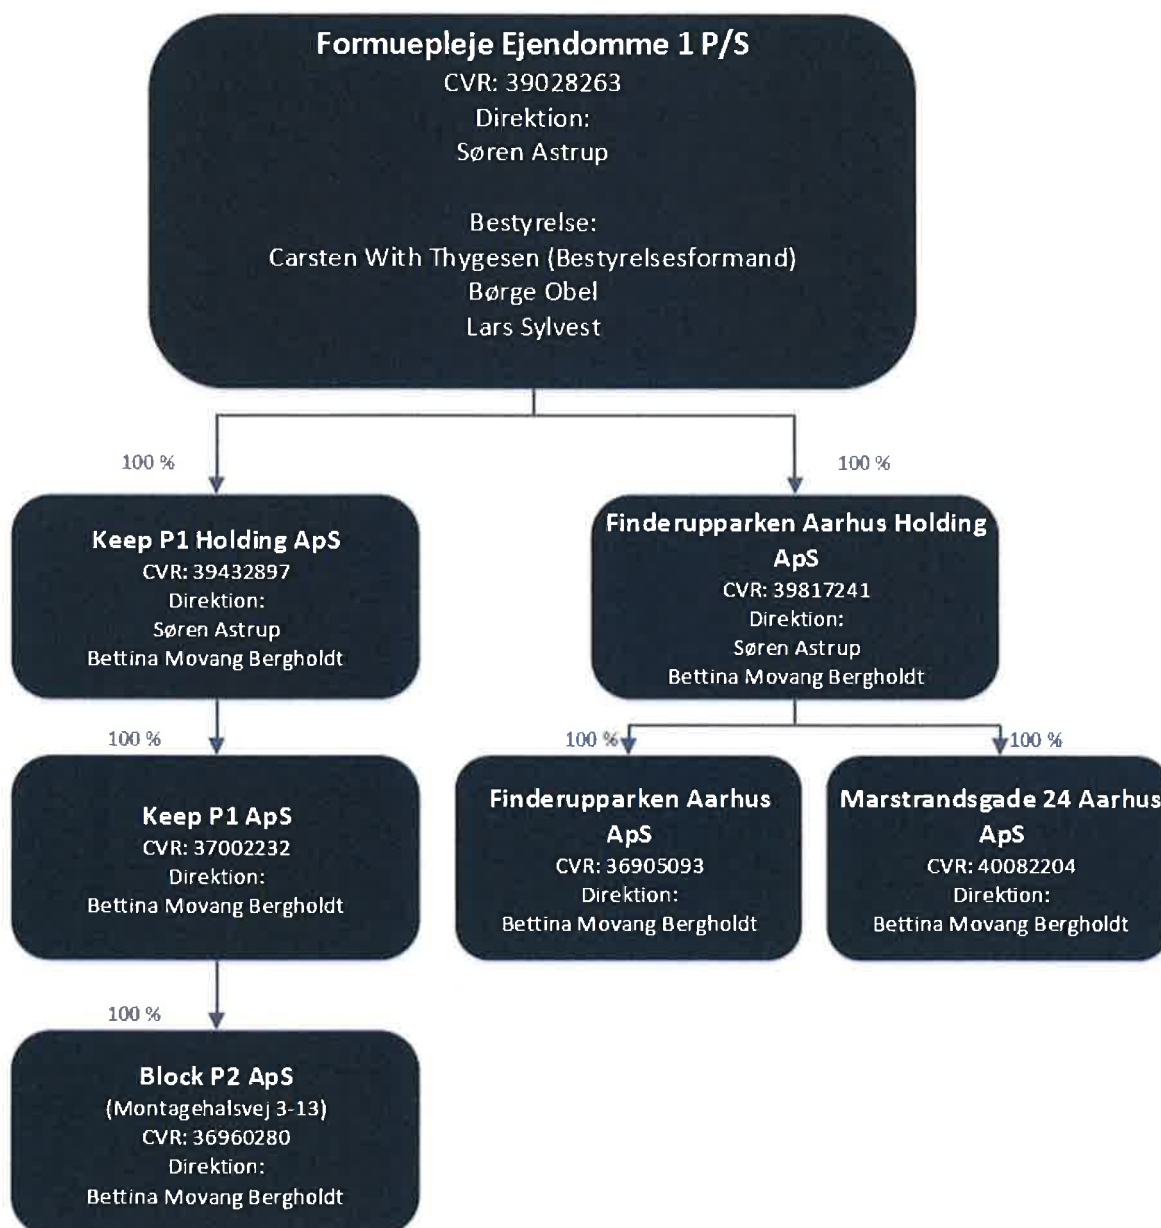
Formuepleje Ejendomme 1 P/S
CVR: 39028263
Direktion:
Søren Astrup

Bestyrelse:
Carsten With Thygesen (Bestyrelsesformand)
Børge Obel
Lars Sylvest

100 %

100 %

Keep P1 Holding ApS
CVR: 39432897
Direktion:
Søren Astrup
Bettina Movang Bergholdt

Finderupparken Aarhus Holding ApS
CVR: 39817241
Direktion:
Søren Astrup
Bettina Movang Bergholdt

100 %

100 %

100 %

Keep P1 ApS
CVR: 37002232
Direktion:
Bettina Movang Bergholdt

Finderupparken Aarhus ApS
CVR: 36905093
Direktion:
Bettina Movang Bergholdt

Marstrandsgade 24 Aarhus ApS
CVR: 40082204
Direktion:
Bettina Movang Bergholdt

100 %

Block P2 ApS
(Montagehalsvej 3-13)
CVR: 36960280
Direktion:
Bettina Movang Bergholdt